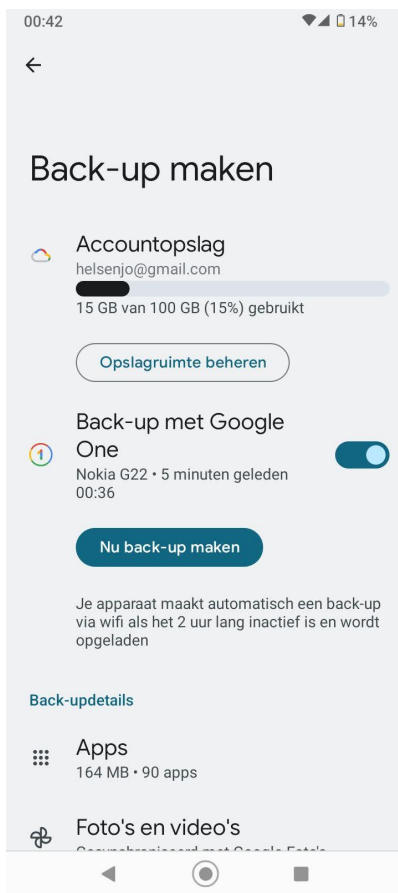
00:42 14%

Back-up maken

Accountopslag
helsenjo@gmail.com
15 GB van 100 GB (15%) gebruikt

Opslagruimte beheren

Back-up met Google One
Nokia G22 • 5 minuten geleden 00:36

Nu back-up maken

Je apparaat maakt automatisch een back-up via wifi als het 2 uur lang inactief is en wordt opgeladen

Back-updetails

Apps
164 MB • 90 apps

Foto's en video's
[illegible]